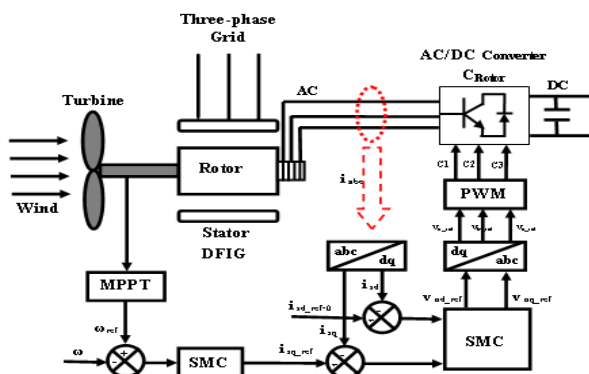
Three-phase
Grid

AC/DC Converter
$C_{Rotor}$

DC

AC

Turbine

Wind

Rotor

Stator
DFIG

$i_{abc}$

C1 C2 C3

PWM

$v_{a\_ref}$ $v_{b\_ref}$ $v_{c\_ref}$

dq abc

abc dq

$i_{sd}$

$i_{sd\_ref=0}$

$i_{sq}$

$v_{od\_ref}$ $v_{oq\_ref}$

SMC

MPPT

$\omega_{ref}$

$\omega$

+

SMC

$i_{sq\_ref}$

-